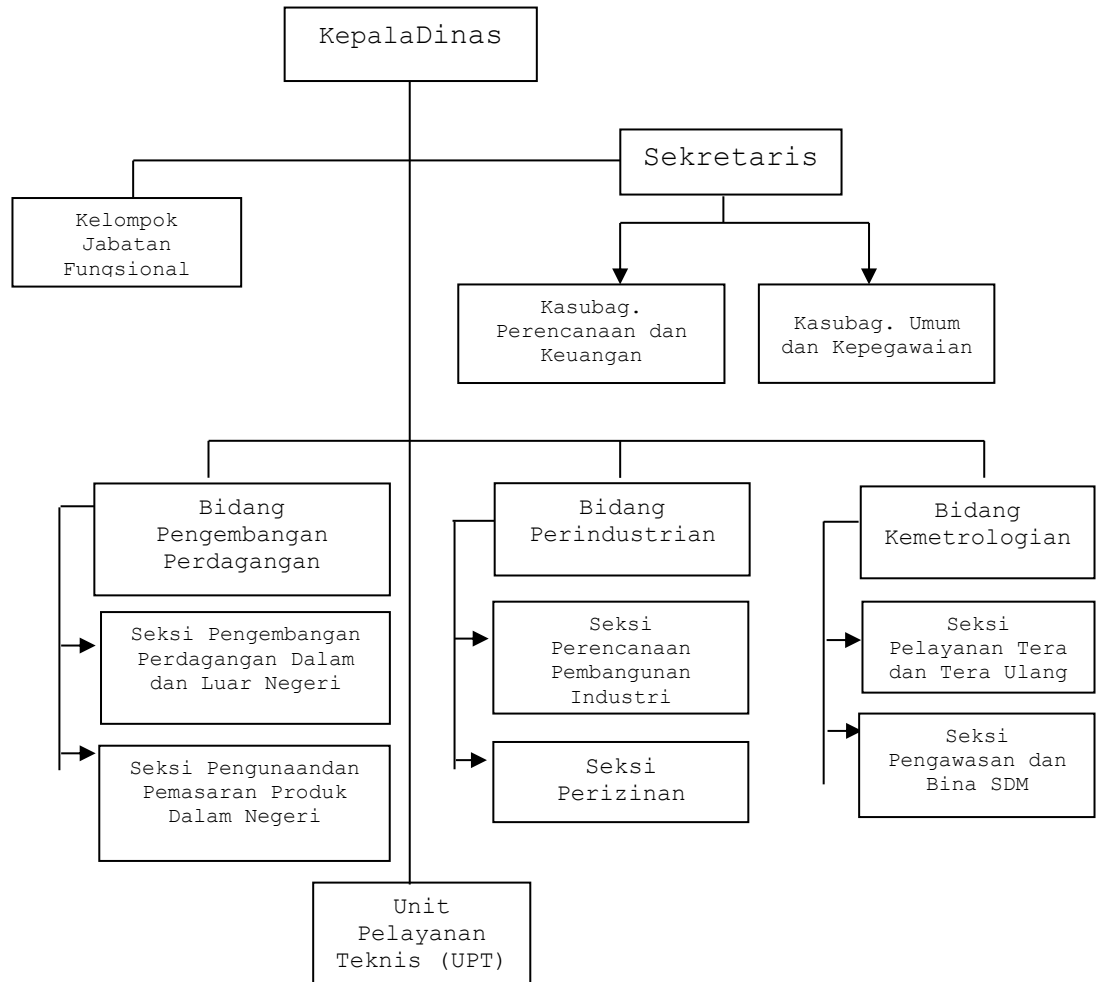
KepalaDinas

Sekretaris

Kelompok Jabatan Fungsional

Kasubag. Perencanaan dan Keuangan

Kasubag. Umum dan Kepegawaian

Bidang Pengembangan Perdagangan

Seksi Pengembangan Perdagangan Dalam dan Luar Negeri

Seksi Pengunaandan Pemasaran Produk Dalam Negeri

Bidang Perindustrian

Seksi Perencanaan Pembangunan Industri

Seksi Perizinan

Bidang Kemetrologian

Seksi Pelayanan Tera dan Tera Ulang

Seksi Pengawasan dan Bina SDM

Unit Pelayanan Teknis (UPT)